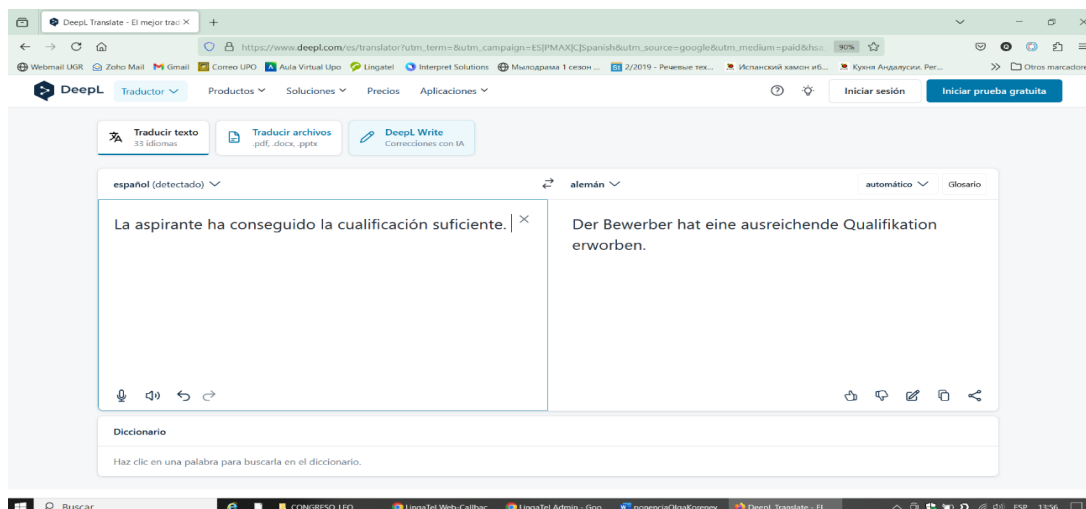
DeepL Translate - El mejor trad ×  +

https://www.deepl.com/es/translator?utm_term=&utm_campaign=ES|PMAX|C|Spanish&utm_source=google&utm_medium=paid&hsa 90%

Webmail UGR  Zoho Mail  Gmail  Correo UPO  Aula Virtual Upo  Lingatel  Interpret Solutions  Мылодрама 1 сезон ...  2/2019 - Речевые тех...  Испанский хамон иб...  Кухня Андалусии. Рег...  Otros marcadores

DeepL  Traductor  Productos  Soluciones  Precios  Aplicaciones  Iniciar sesión  Iniciar prueba gratuita

Traducir texto 33 idiomas  Traducir archivos .pdf, .docx, .pptx  DeepL Write Correcciones con IA

español (detectado)  alemán  automático  Glosario

La aspirante ha conseguido la cualificación suficiente.

Der Bewerber hat eine ausreichende Qualifikation erworben.

Diccionario

Haz clic en una palabra para buscarla en el diccionario.

Buscar  CONGRESO LEO  LingaTel Web-Callbac  LingaTel Admin - Goo  ponenciaOlgaKoreney  DeepL Translate - El  ESP 13:56